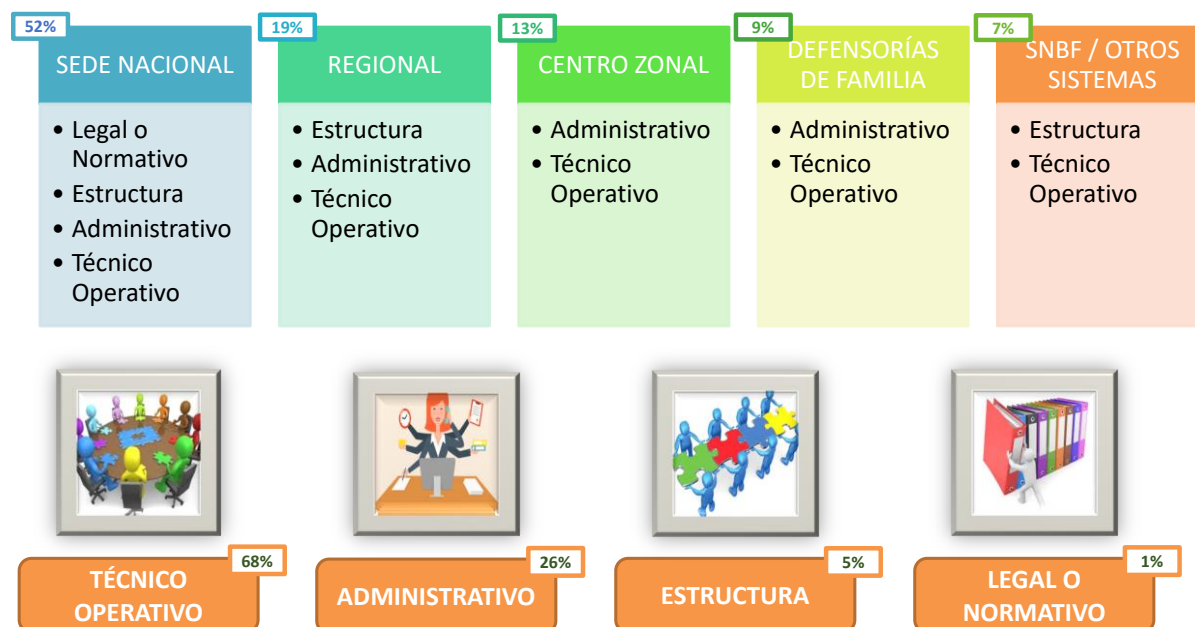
52%
SEDE NACIONAL
• Legal o Normativo
• Estructura
• Administrativo
• Técnico Operativo

19%
REGIONAL
• Estructura
• Administrativo
• Técnico Operativo

13%
CENTRO ZONAL
• Administrativo
• Técnico Operativo

9%
DEFENSORÍAS DE FAMILIA
• Administrativo
• Técnico Operativo

7%
SNBF / OTROS SISTEMAS
• Estructura
• Técnico Operativo

68%
TÉCNICO OPERATIVO

26%
ADMINISTRATIVO

5%
ESTRUCTURA

1%
LEGAL O NORMATIVO